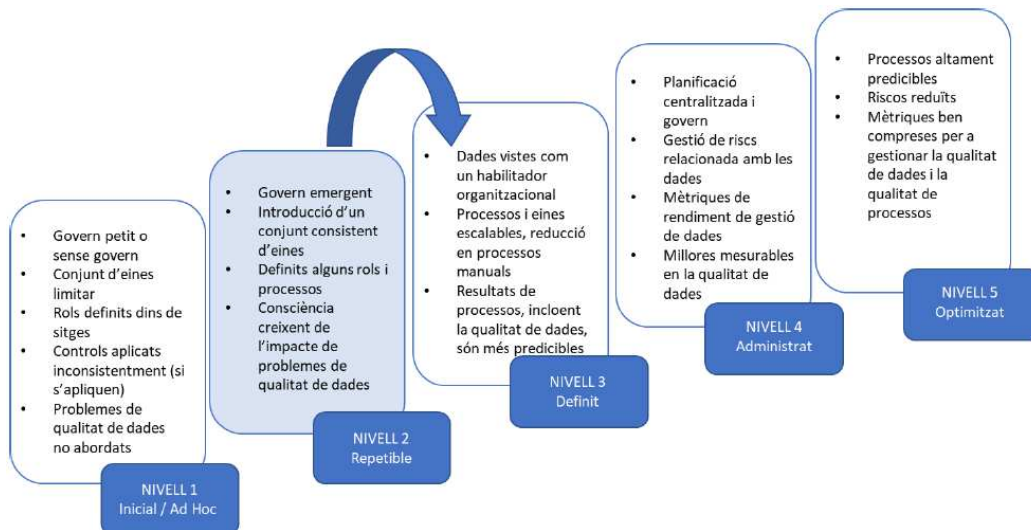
- Govern petit o sense govern
- Conjunt d'eines limitar
- Rols definits dins de sitges
- Controls aplicats inconsistentment (si s'apliquen)
- Problemes de qualitat de dades no abordats

NIVELL 1
Inicial / Ad Hoc

- Govern emergent
- Introducció d'un conjunt consistent d'eines
- Definits alguns rols i processos
- Consciència creixent de l'impacte de problemes de qualitat de dades

NIVELL 2
Repetible

- Dades vistes com un habilitador organitzacional
- Processos i eines escalables, reducció en processos manuals
- Resultats de processos, incloent la qualitat de dades, són més predicibles

NIVELL 3
Definit

- Planificació centralitzada i govern
- Gestió de riscs relacionada amb les dades
- Mètriques de rendiment de gestió de dades
- Millores mesurables en la qualitat de dades

NIVELL 4
Administrat

- Processos altament predicibles
- Riscos reduïts
- Mètriques ben compreses per a gestionar la qualitat de dades i la qualitat de processos

NIVELL 5
Optimitzat